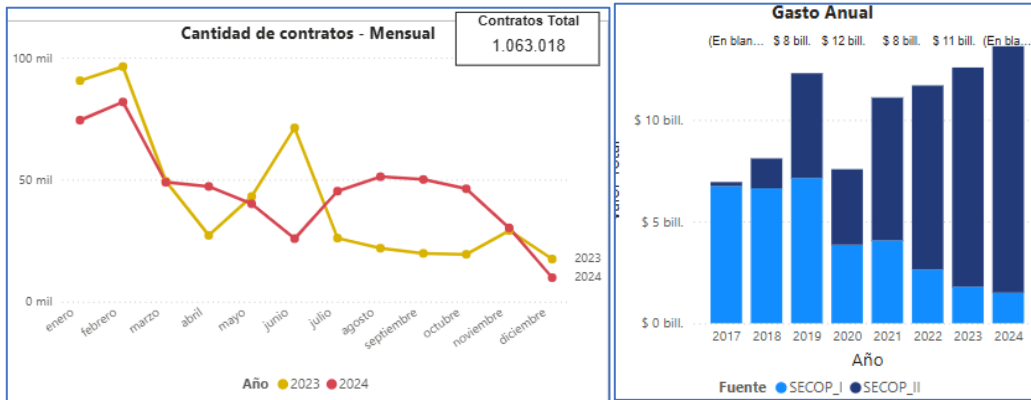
Cantidad de contratos - Mensual

Contratos Total
1.063.018

100 mil
50 mil
0 mil

enero febrero marzo abril mayo junio julio agosto septiembre octubre noviembre diciembre

2023
2024

Año ● 2023 ● 2024

Gasto Anual

(En blan... $ 8 bill. $ 12 bill. $ 8 bill. $ 11 bill. (En bl...

$ 10 bill.
$ 5 bill.
$ 0 bill.

Valor Total

2017 2018 2019 2020 2021 2022 2023 2024

Año

Fuente ● SECOP_I ● SECOP_II